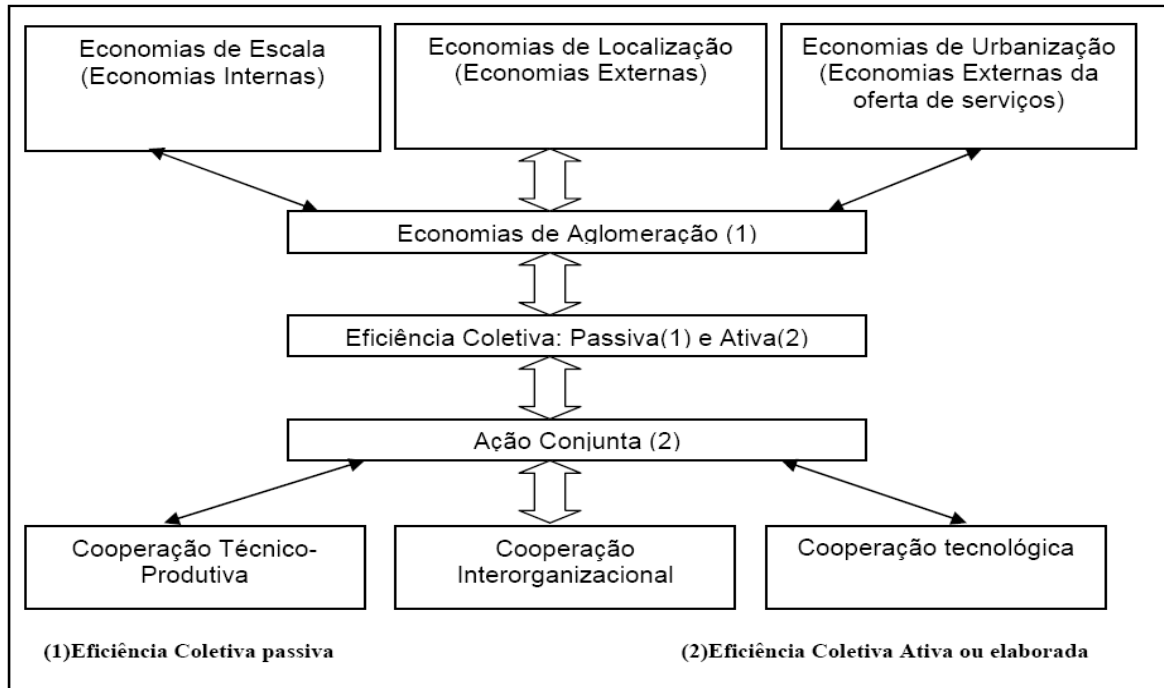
Economias de Escala (Economias Internas)

Economias de Localização (Economias Externas)

Economias de Urbanização (Economias Externas da oferta de serviços)

Economias de Aglomeração (1)

Eficiência Coletiva: Passiva(1) e Ativa(2)

Ação Conjunta (2)

Cooperação Técnico-Produtiva

Cooperação Interorganizacional

Cooperação tecnológica

(1)Eficiência Coletiva passiva

(2)Eficiência Coletiva Ativa ou elaborada